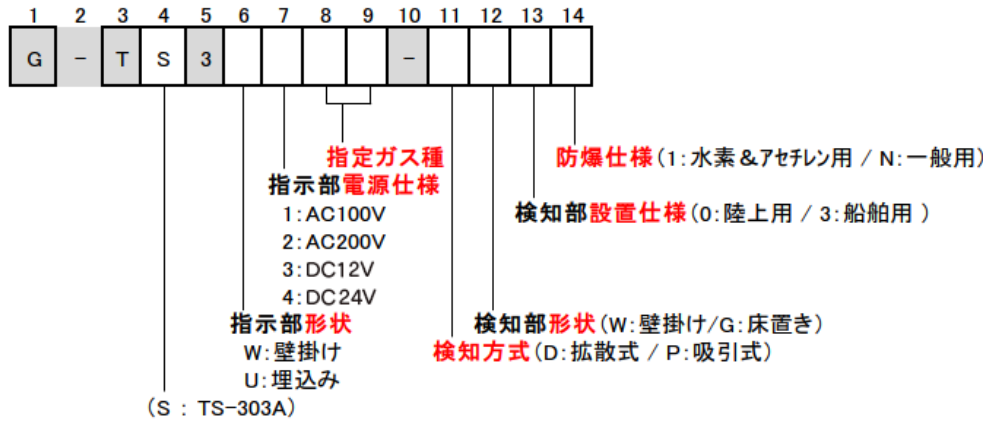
| 1 | 2 | 3 | 4 | 5 | 6 | 7 | 8 | 9 | 10 | 11 | 12 | 13 | 14 |
|---|---|---|---|---|---|---|---|---|---|---|---|---|---|
| G | − | T | S | 3 | | | | | − | | | | |

指定ガス種

指示部電源仕様
1:AC100V
2:AC200V
3:DC12V
4:DC24V

指示部形状
W:壁掛け
U:埋込み

（S : TS-303A）

防爆仕様（1:水素＆アセチレン用 / N:一般用）

検知部設置仕様（0:陸上用 / 3:船舶用 ）

検知部形状（W:壁掛け/G:床置き）

検知方式（D:拡散式 / P:吸引式）